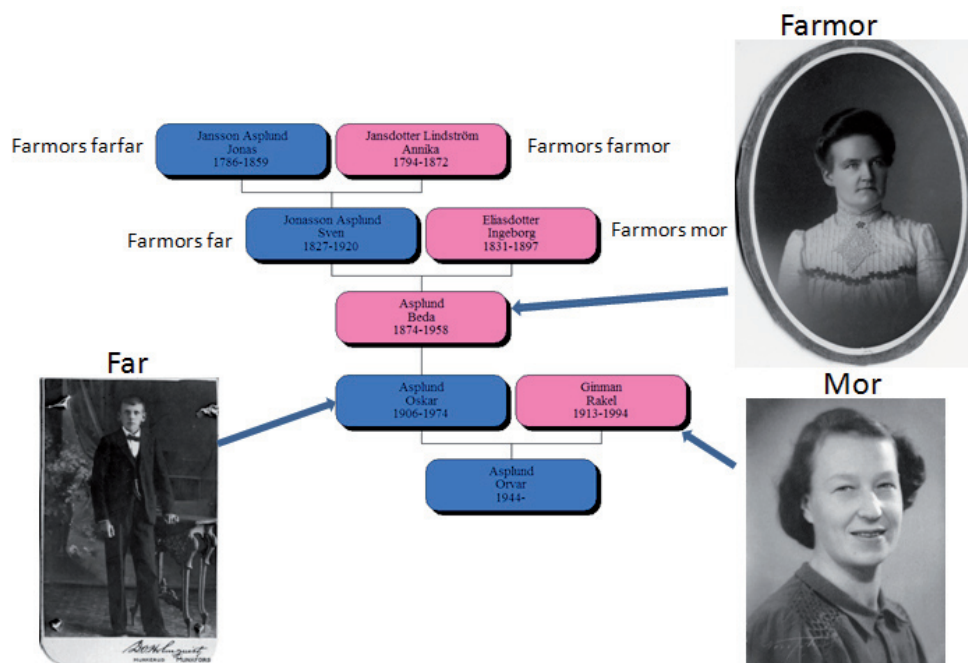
Farmor

Farmors farfar

Jansson Asplund
Jonas
1786-1859

Jansdotter Lindström
Annika
1794-1872

Farmors farmor

Farmors far

Jonasson Asplund
Sven
1827-1920

Eliasdotter
Ingeborg
1831-1897

Farmors mor

Asplund
Beda
1874-1958

Far

Mor

Asplund
Oskar
1906-1974

Ginman
Rakel
1913-1994

Asplund
Orvar
1944-

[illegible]